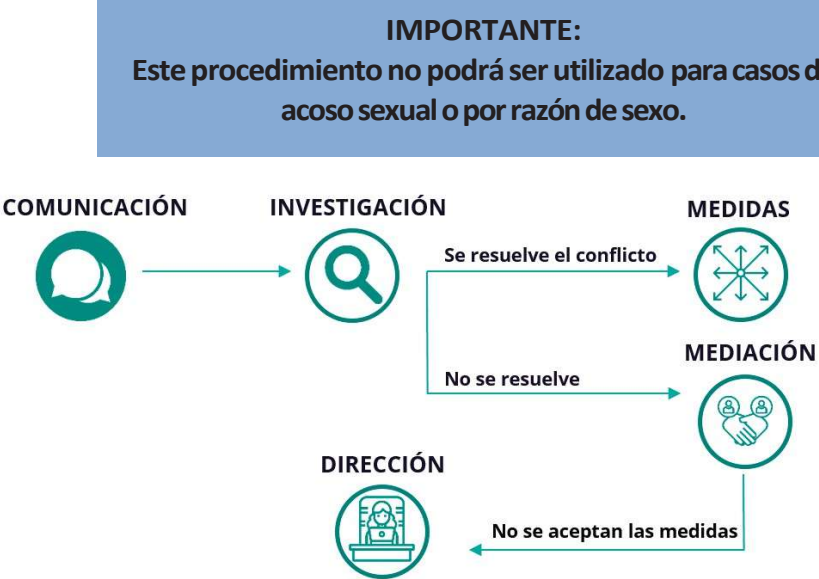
IMPORTANTE:
Este procedimiento no podrá ser utilizado para casos d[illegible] acoso sexual o por razón de sexo.

COMUNICACIÓN

INVESTIGACIÓN

MEDIDAS

Se resuelve el conflicto

MEDIACIÓN

No se resuelve

DIRECCIÓN

No se aceptan las medidas